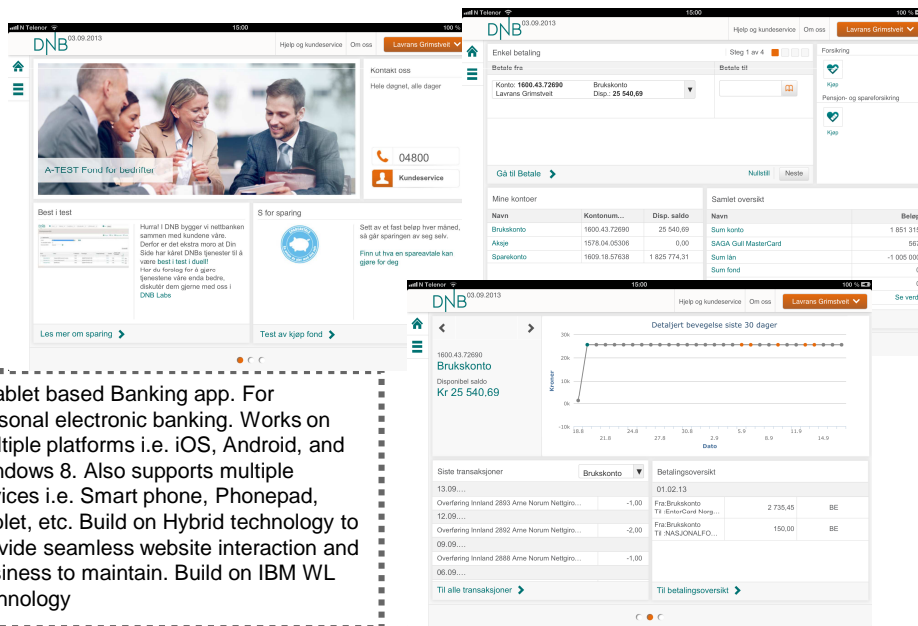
N Telenor 15:00 100 %

DNB 03.09.2013

Hjelp og kundeservice Om oss Lavrans Grimstveit

A-TEST Fond for bedrifter

Kontakt oss

Hele døgnet, alle dager

04800

Kundeservice

Best i test

Hurra! I DNB bygger vi nettbanken sammen med kundene våre. Derfor er det ekstra moro at Din Side har kåret DNBs løsning til å være best i test i dusil! Har du forslag for å gjøre tjenestene våre enda bedre, diskutér dem gjerne med oss i DNB Labs

Les mer om sparing

S for sparing

Sett av et fast beløp hver måned, så går sparingen av seg selv.

Finn ut hva en spareavtale kan gjøre for deg

Test av kjøp fond

N Telenor 15:00 100 %

DNB 03.09.2013

Hjelp og kundeservice Om oss Lavrans Grimstveit

Enkel betaling

Steg 1 av 4

Betale fra

Konto: 1600.43.72690 Lavrans Grimstveit

Brukskonto Disp.: 25 540,69

Betale til

Gå til Betale

Nullstill Neste

Forsikring

Kjøp

Pensjon- og spareforsikring

Kjøp

Mine kontoer

| Navn | Kontonum... | Disp. saldo |
|---|---|---|
| Brukskonto | 1600.43.72690 | 25 540,69 |
| Aksje | 1578.04.05306 | 0,00 |
| Sparekonto | 1609.18.57638 | 1 825 774,31 |

Samlet oversikt

| Navn | Beløp |
|---|---|
| Sum konto | 1 851 315 |
| SAGA Gull MasterCard | 567 |
| Sum lån | -1 005 000 |
| Sum fond | 0 |
| | 0 |

Se verdi

N Telenor 15:00 100 %

DNB 03.09.2013

Hjelp og kundeservice Om oss Lavrans Grimstveit

1600.43.72690

Brukskonto

Disponibel saldo

Kr 25 540,69

Detaljert bevegelse siste 30 dager

30k 20k 10k 0k -10k

Kroner

18.8 21.8 24.8 27.8 30.8 2.9 5.9 8.9 11.9 14.9

Dato

Siste transaksjoner Brukskonto

13.09....

Overføring Innland 2893 Arne Norum Nettgiro... -1,00

12.09....

Overføring Innland 2892 Arne Norum Nettgiro... -2,00

09.09....

Overføring Innland 2888 Arne Norum Nettgiro... -1,00

06.09....

Til alle transaksjoner

Betalingsoversikt

01.02.13

Fra:Brukskonto Til :EnterCard Norg... 2 735,45 BE

Fra:Brukskonto Til :NASJONALFO... 150,00 BE

Til betalingsoversikt

ablet based Banking app. For sonal electronic banking. Works on ltiple platforms i.e. iOS, Android, and ndows 8. Also supports multiple rices i.e. Smart phone, Phonepad, blet, etc. Build on Hybrid technology to vide seamless website interaction and siness to maintain. Build on IBM WL hnology